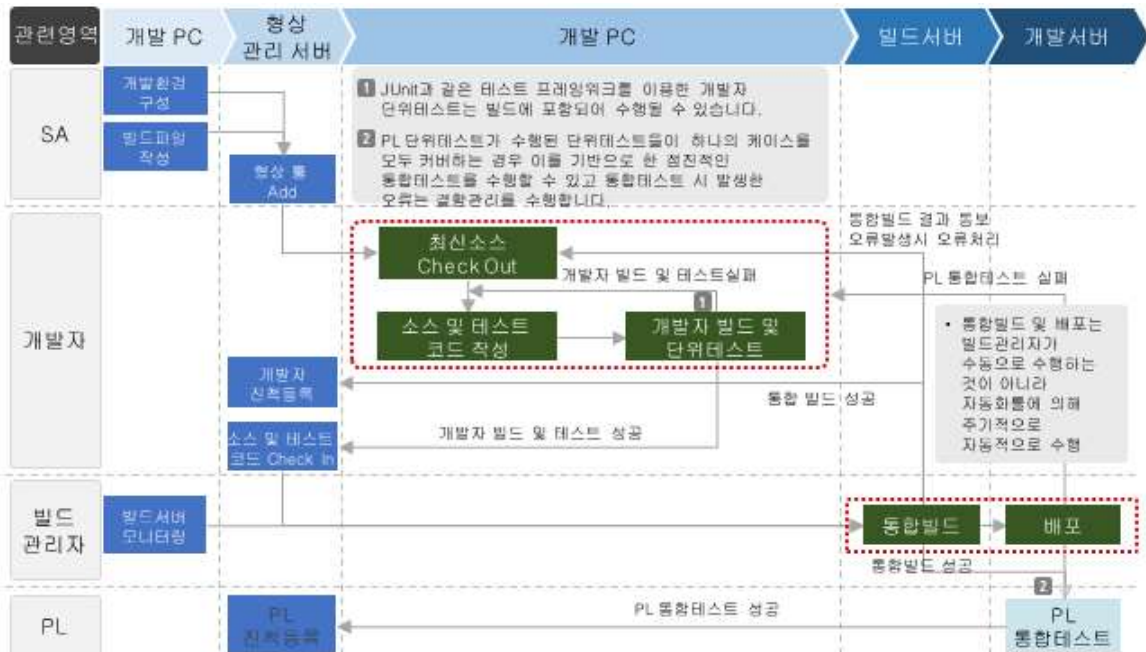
관련영역 | 개발 PC | 형상 관리 서버 | 개발 PC | 빌드서버 | 개발서버

SA

개발환경 구성

빌드파일 작성

형상 툴 Add

1 JUnit과 같은 테스트 프레임워크를 이용한 개발자 단위테스트는 빌드에 포함되어 수행될 수 있습니다.

2 PL 단위테스트가 수행된 단위테스트들이 하나의 케이스를 모두 커버하는 경우 이를 기반으로 한 점진적인 통합테스트를 수행할 수 있고 통합테스트 시 발생한 오류는 결함관리를 수행합니다.

개발자

최신소스 Check Out

개발자 빌드 및 테스트실패

소스 및 테스트 코드 작성

1

개발자 빌드 및 단위테스트

통합빌드 결과 통보 오류발생시 오류처리

PL 통합테스트 실패

• 통합빌드 및 배포는 빌드관리자가 수동으로 수행하는 것이 아니라 자동화툴에 의해 주기적으로 자동적으로 수행

개발자 진척등록

통합 빌드 성공

소스 및 테스트 코드 Check In

개발자 빌드 및 테스트 성공

빌드 관리자

빌드서버 모니터링

통합빌드

배포

통합빌드 성공

2

PL

PL 진척등록

PL 통합테스트 성공

PL 통합테스트